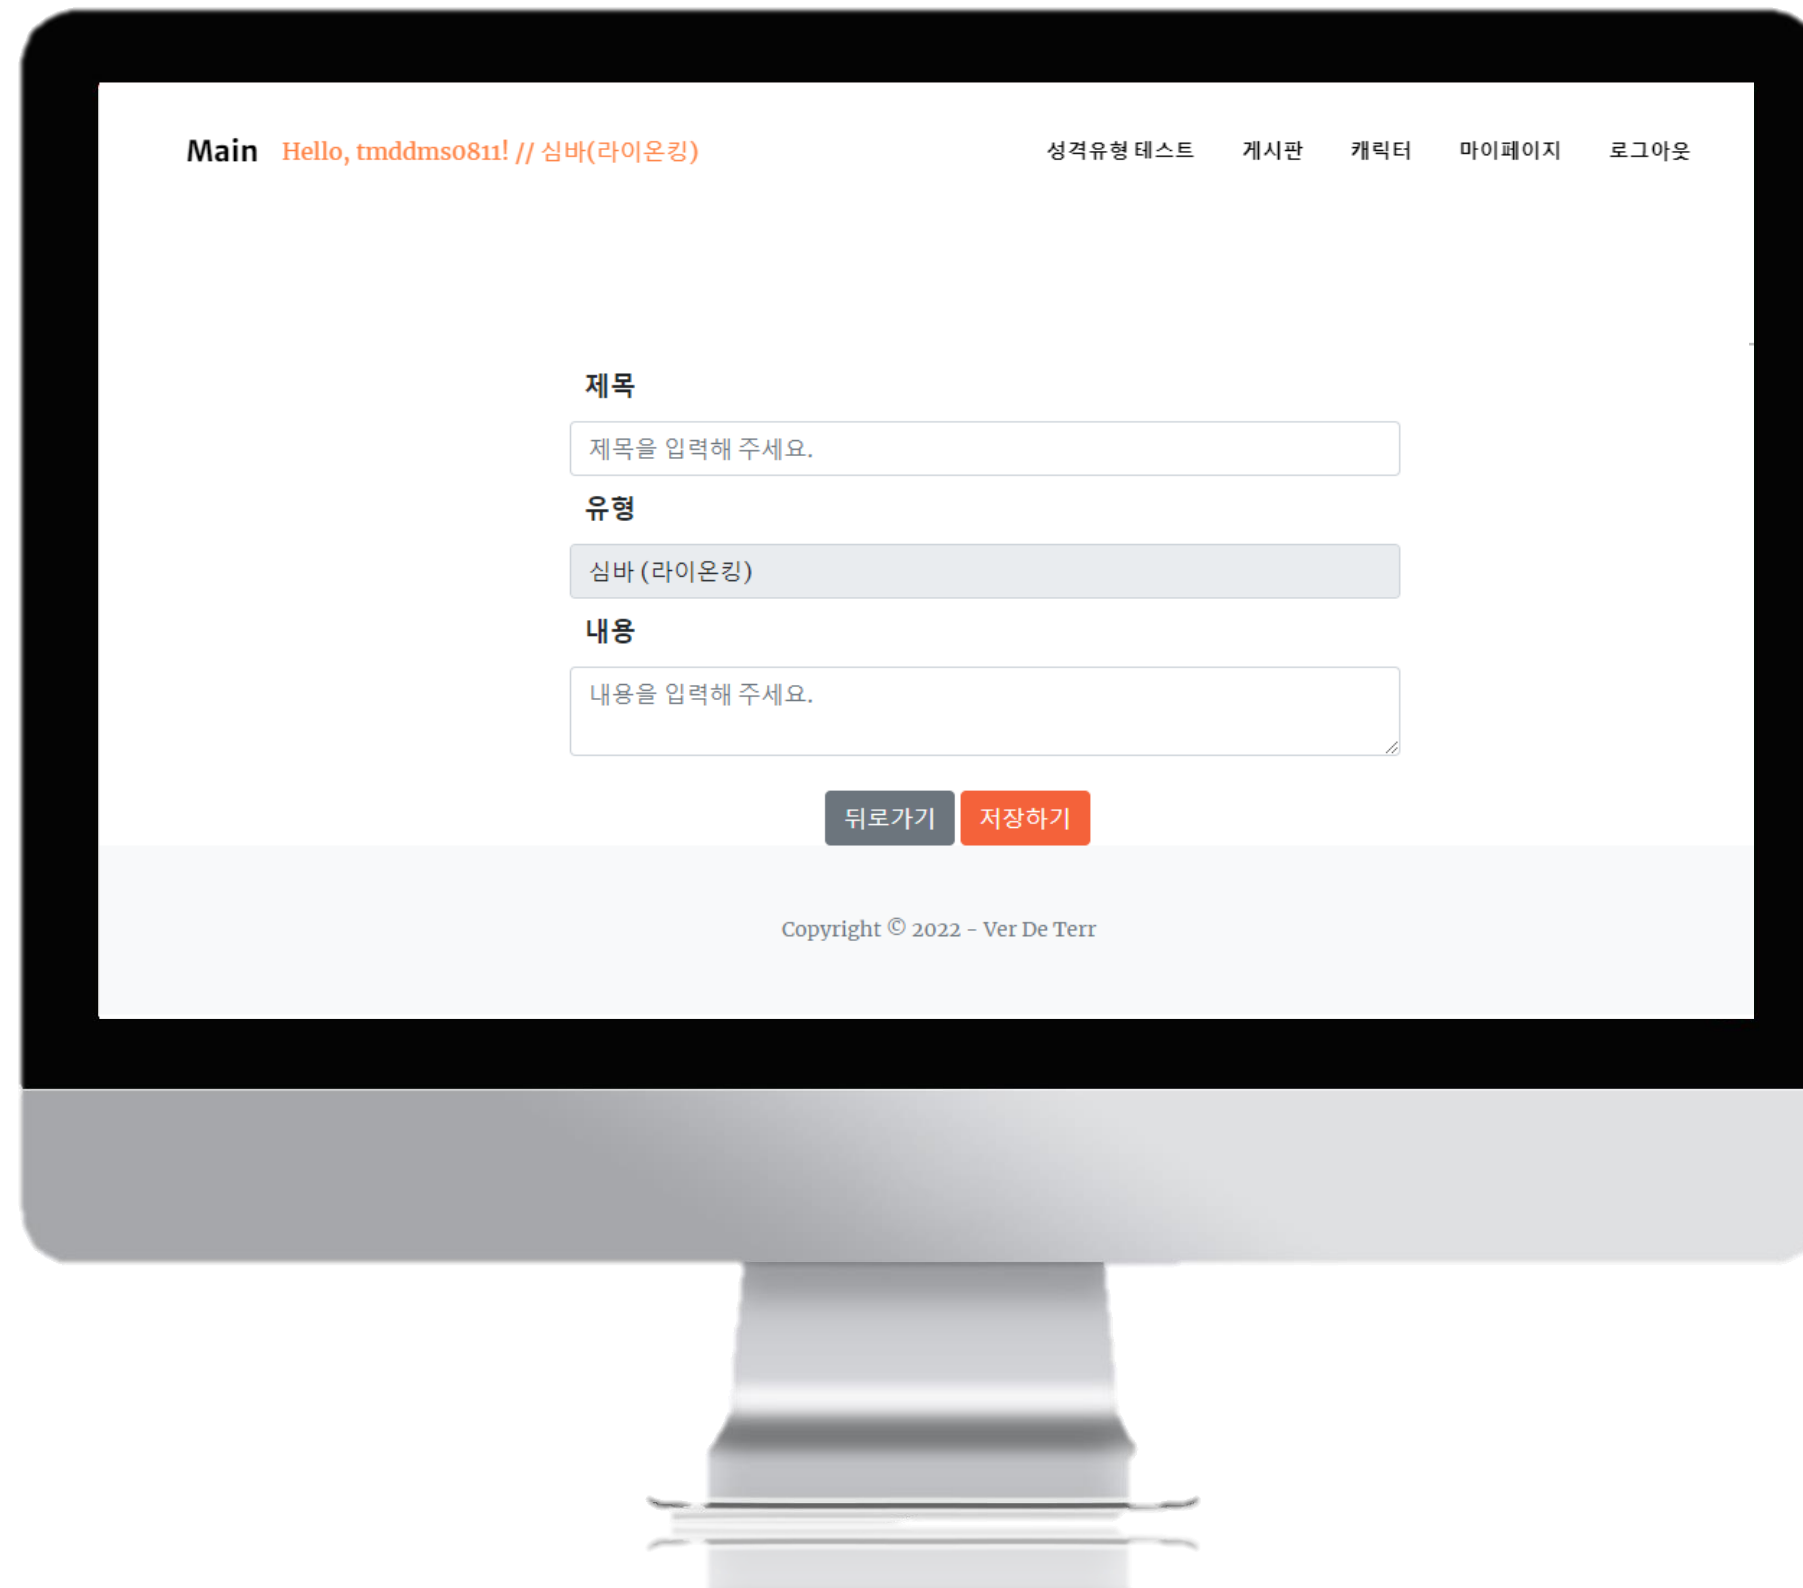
Main Hello, tmddms0811! // 심바(라이온킹)

성격유형 테스트 게시판 캐릭터 마이페이지 로그아웃

제목

제목을 입력해 주세요.

유형

심바 (라이온킹)

내용

내용을 입력해 주세요.

뒤로가기 저장하기

Copyright © 2022 - Ver De Terr